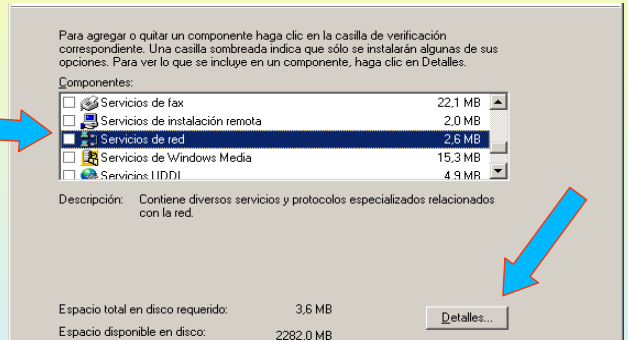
Para agregar o quitar un componente haga clic en la casilla de verificación correspondiente. Una casilla sombreada indica que sólo se instalarán algunas de sus opciones. Para ver lo que se incluye en un componente, haga clic en Detalles.

Componentes:

| | | |
|---|---|---|
| ☐ | Servicios de fax | 22,1 MB |
| ☐ | Servicios de instalación remota | 2,0 MB |
| ☐ | Servicios de red | 2,6 MB |
| ☐ | Servicios de Windows Media | 15,3 MB |
| ☐ | Servicios UDDI | 4,9 MB |

Descripción: Contiene diversos servicios y protocolos especializados relacionados con la red.

Espacio total en disco requerido: 3,6 MB

Espacio disponible en disco: 2282,0 MB

Detalles...